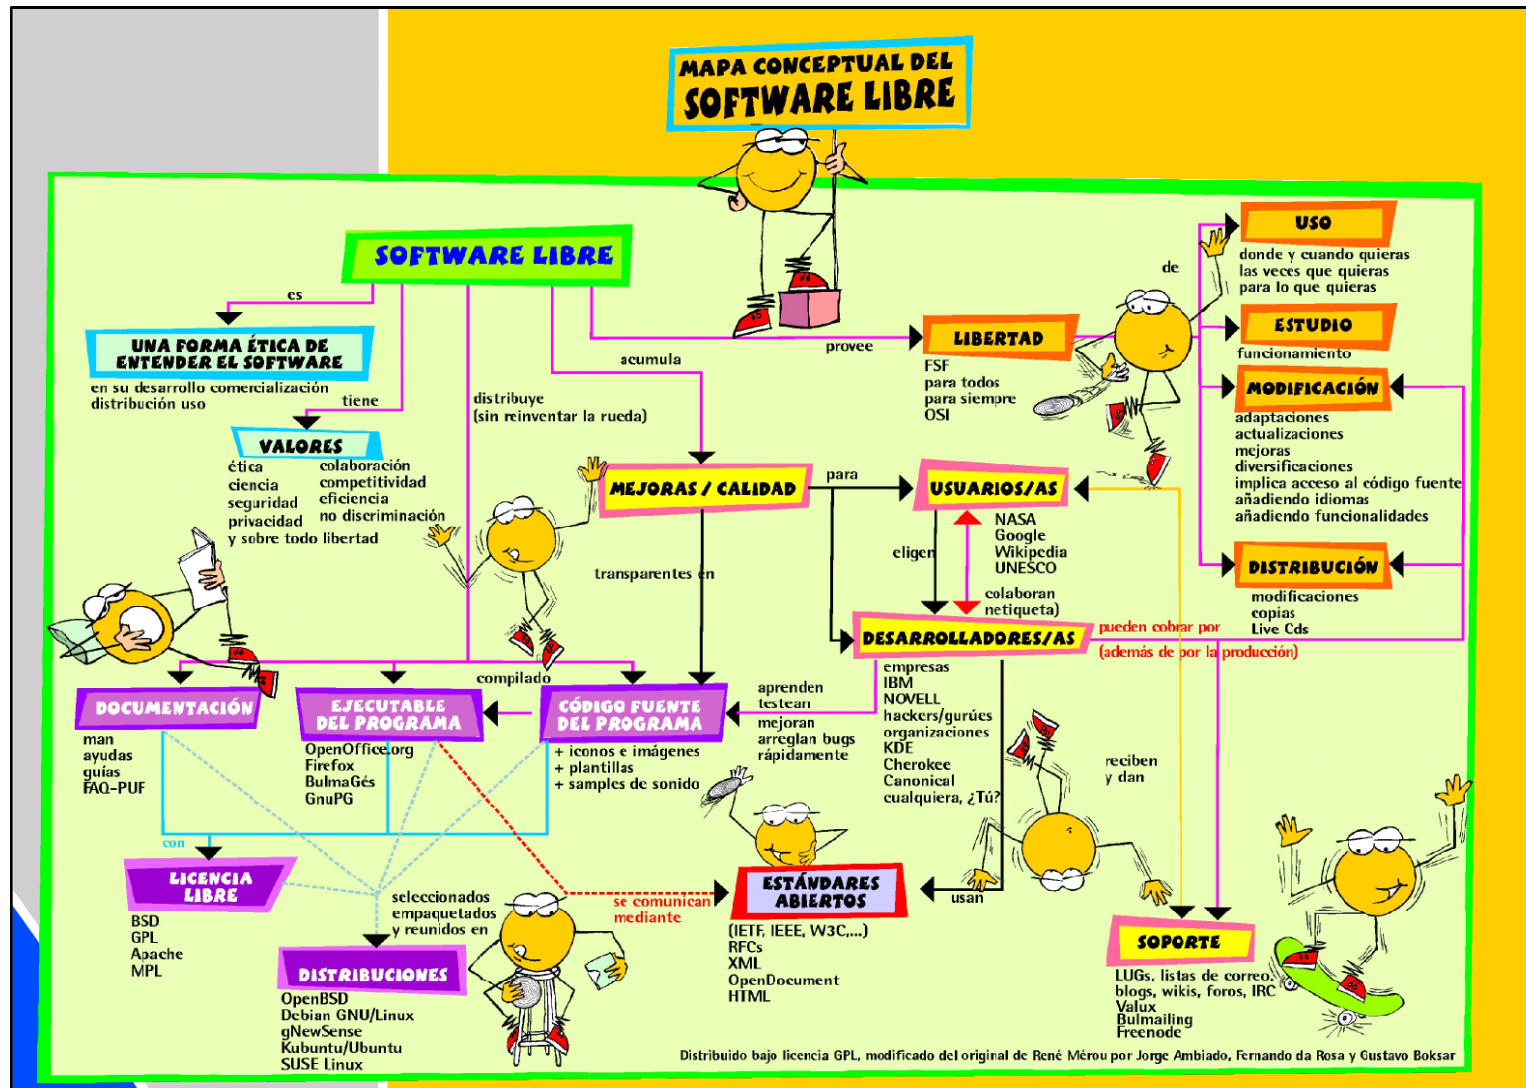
MAPA CONCEPTUAL DEL
SOFTWARE LIBRE

SOFTWARE LIBRE

es

UNA FORMA ÉTICA DE ENTENDER EL SOFTWARE
en su desarrollo comercialización distribución uso

tiene

VALORES
ética
ciencia
seguridad
privacidad
y sobre todo libertad
colaboración
competitividad
eficiencia
no discriminación

distribuye
(sin reinventar la rueda)

acumula

provee

LIBERTAD
FSF
para todos
para siempre
OSI

de

USO
donde y cuando quieras
las veces que quieras
para lo que quieras

ESTUDIO
funcionamiento

MODIFICACIÓN
adaptaciones
actualizaciones
mejoras
diversificaciones
implica acceso al código fuente
añadiendo idiomas
añadiendo funcionalidades

DISTRIBUCIÓN
modificaciones
copias
Live Cds

MEJORAS / CALIDAD

para

USUARIOS/AS
NASA
Google
Wikipedia
UNESCO

eligen

colaboran
netiqueta)

transparentes en

DESARROLLADORES/AS
empresas
IBM
NOVELL
hackers/gurúes
organizaciones
KDE
Cherokee
Canonical
cualquiera, ¿Tú?

pueden cobrar por
(además de por la producción)

compilado

DOCUMENTACIÓN
man
ayudas
guías
FAQ-PUF

EJECUTABLE DEL PROGRAMA
OpenOffice.org
Firefox
BulmaGés
GnuPG

CÓDIGO FUENTE DEL PROGRAMA
+ iconos e imágenes
+ plantillas
+ samples de sonido

aprenden
testean
mejoran
arreglan bugs
rápidamente

reciben
y dan

con

LICENCIA LIBRE
BSD
GPL
Apache
MPL

seleccionados
empaquetados
y reunidos en

DISTRIBUCIONES
OpenBSD
Debian GNU/Linux
gNewSense
Kubuntu/Ubuntu
SUSE Linux

se comunican
mediante

ESTÁNDARES ABIERTOS
(IETF, IEEE, W3C,...)
RFCs
XML
OpenDocument
HTML

usan

SOPORTE
LUGs, listas de correo,
blogs, wikis, foros, IRC
Valux
Bulmailing
Freenode

Distribuido bajo licencia GPL, modificado del original de René Mérou por Jorge Ambiado, Fernando da Rosa y Gustavo Boksar